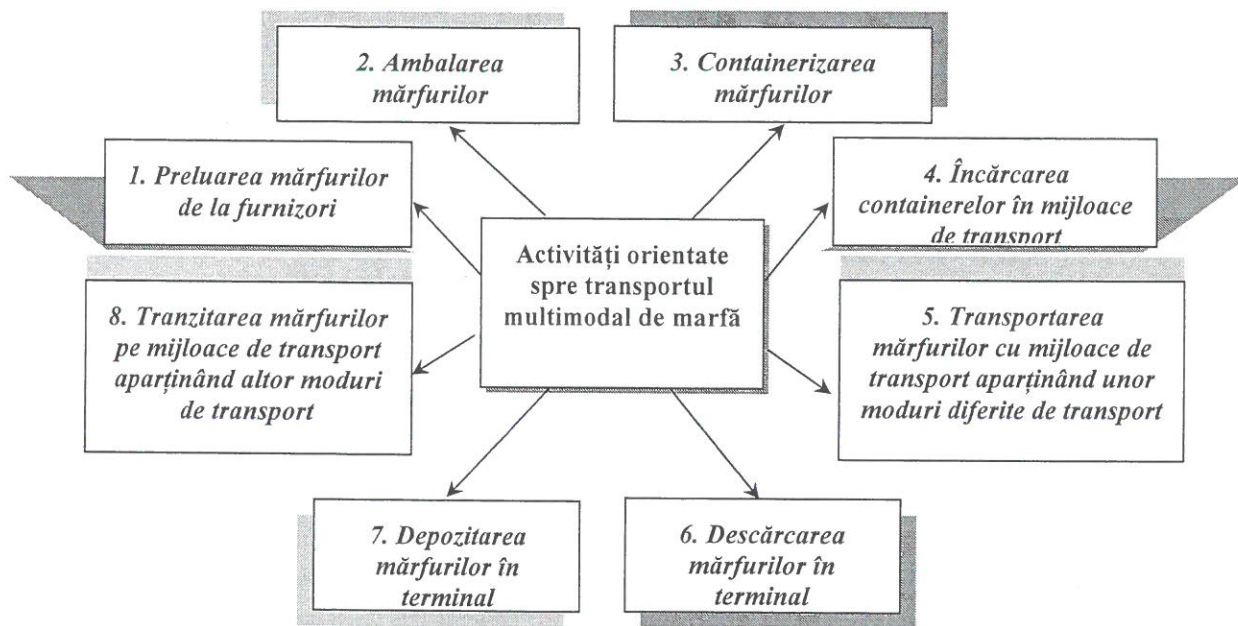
2. Ambalarea mărfurilor

3. Containerizarea mărfurilor

1. Preluarea mărfurilor de la furnizori

4. Încărcarea containerelor în mijloace de transport

Activități orientate spre transportul multimodal de marfă

8. Tranzitarea mărfurilor pe mijloace de transport aparținând altor moduri de transport

5. Transportarea mărfurilor cu mijloace de transport aparținând unor moduri diferite de transport

7. Depozitarea mărfurilor în terminal

6. Descărcarea mărfurilor în terminal